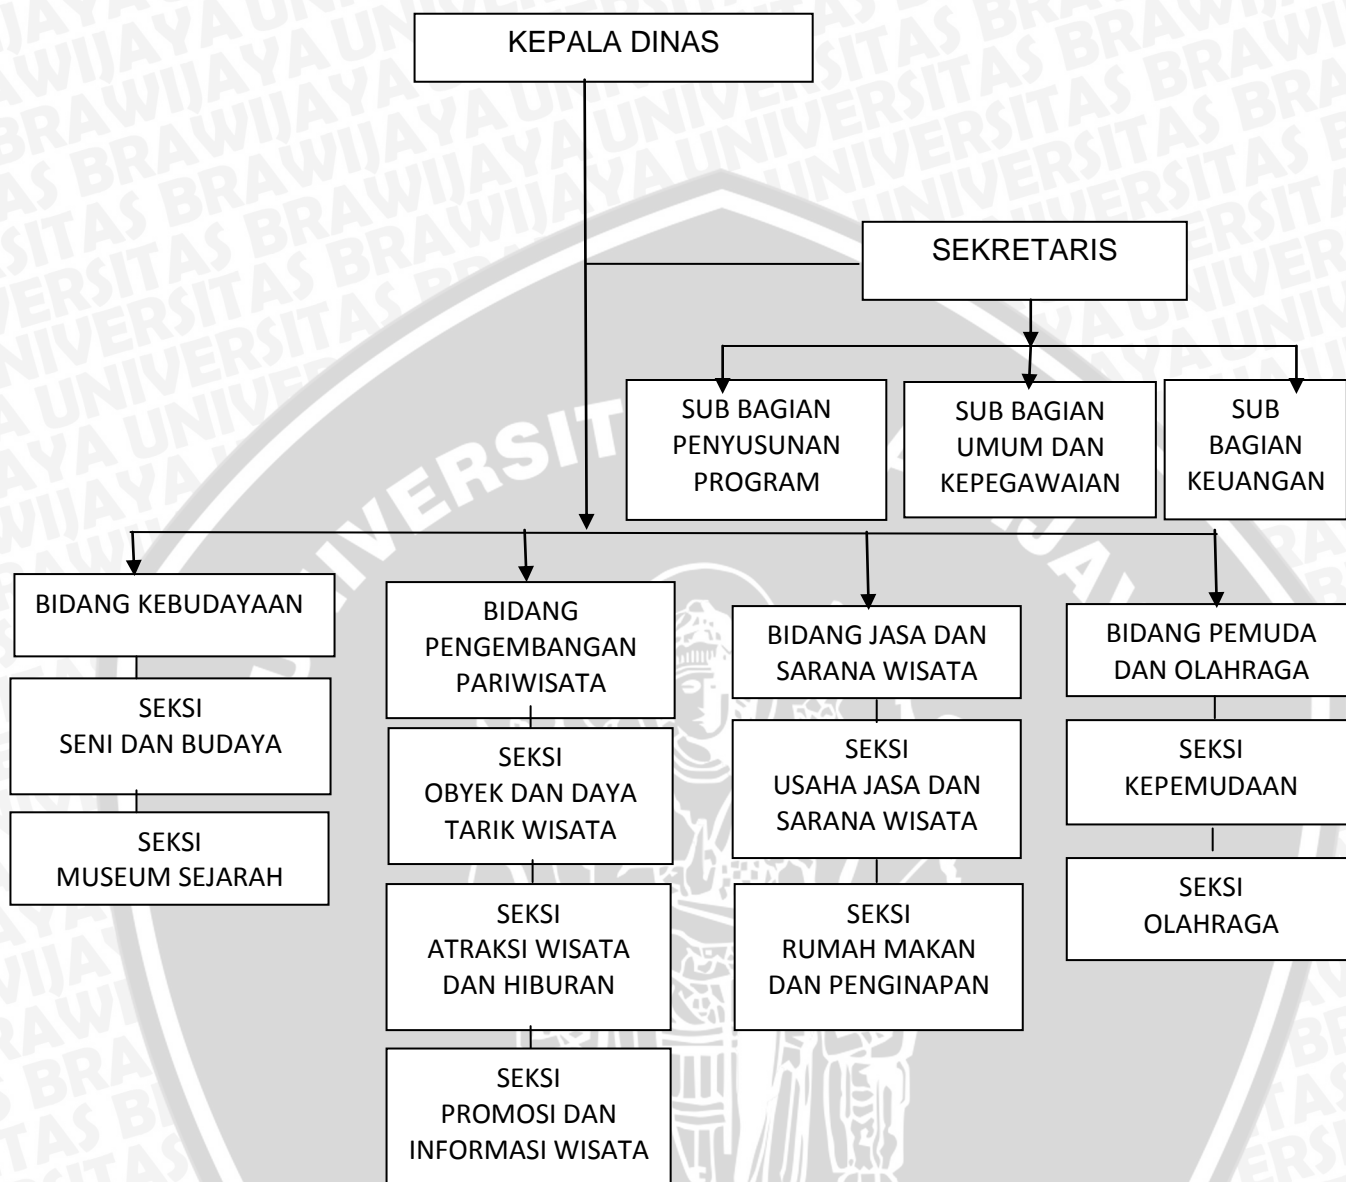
KEPALA DINAS

SEKRETARIS

SUB BAGIAN PENYUSUNAN PROGRAM

SUB BAGIAN UMUM DAN KEPEGAWAIAN

SUB BAGIAN KEUANGAN

BIDANG KEBUDAYAAN

SEKSI SENI DAN BUDAYA

SEKSI MUSEUM SEJARAH

BIDANG PENGEMBANGAN PARIWISATA

SEKSI OBYEK DAN DAYA TARIK WISATA

SEKSI ATRAKSI WISATA DAN HIBURAN

SEKSI PROMOSI DAN INFORMASI WISATA

BIDANG JASA DAN SARANA WISATA

SEKSI USAHA JASA DAN SARANA WISATA

SEKSI RUMAH MAKAN DAN PENGINAPAN

BIDANG PEMUDA DAN OLAHRAGA

SEKSI KEPEMUDAAN

SEKSI OLAHRAGA